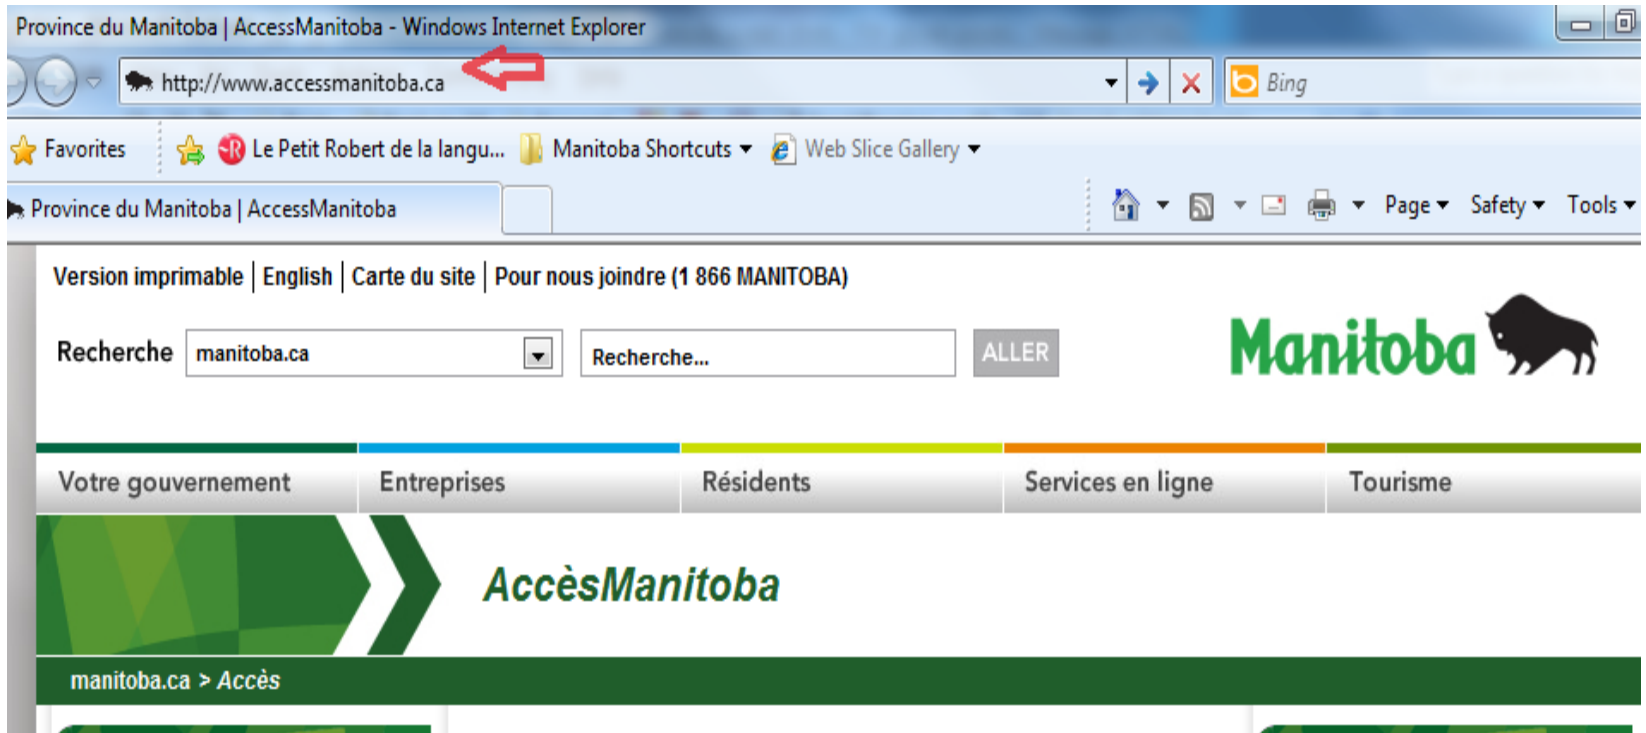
Province du Manitoba | AccessManitoba - Windows Internet Explorer

http://www.accessmanitoba.ca

Bing

Favorites

Le Petit Robert de la langu...

Manitoba Shortcuts

Web Slice Gallery

Province du Manitoba | AccessManitoba

Page

Safety

Tools

Version imprimable | English | Carte du site | Pour nous joindre (1 866 MANITOBA)

Recherche

manitoba.ca

Recherche...

ALLER

Manitoba

Votre gouvernement

Entreprises

Résidents

Services en ligne

Tourisme

AccèsManitoba

manitoba.ca > Accès